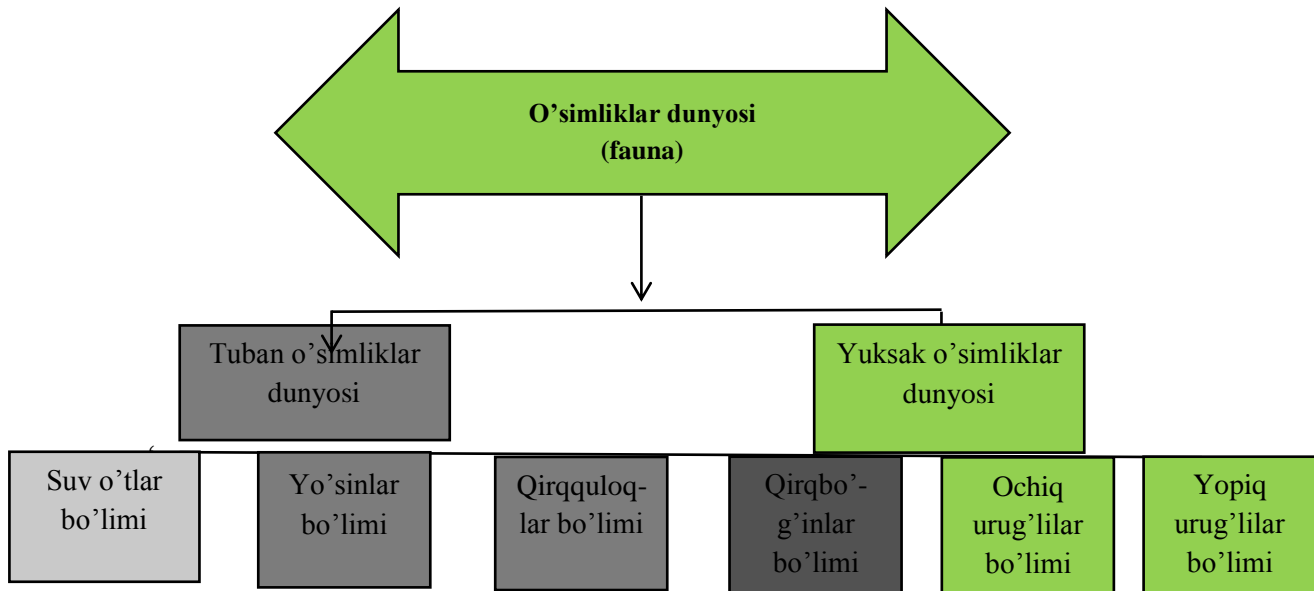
O’simliklar dunyosi
(fauna)

Tuban o’simliklar dunyosi

Yuksak o’simliklar dunyosi

Suv o’tlar bo’limi

Yo’sinlar bo’limi

Qirqquloq-lar bo’limi

Qirqbo’-g’inlar bo’limi

Ochiq urug’lilar bo’limi

Yopiq urug’lilar bo’limi